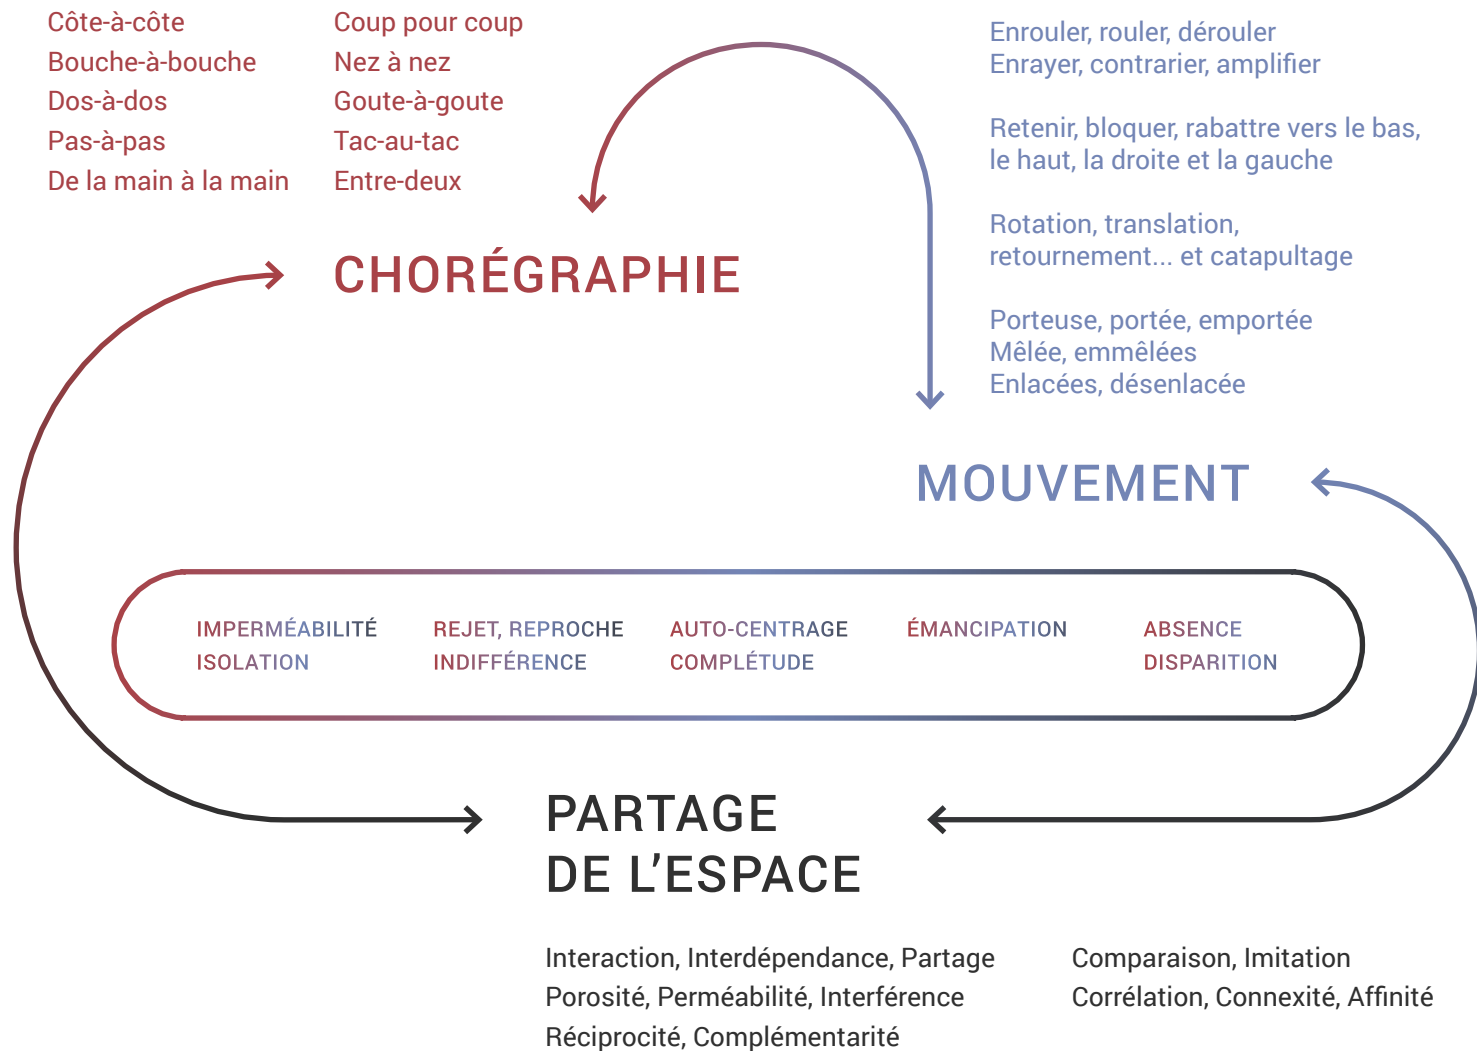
Côte-à-côte
Bouche-à-bouche
Dos-à-dos
Pas-à-pas
De la main à la main

Coup pour coup
Nez à nez
Goute-à-goute
Tac-au-tac
Entre-deux

Enrouler, rouler, dérouler
Enrayer, contrarier, amplifier

Retenir, bloquer, rabattre vers le bas, le haut, la droite et la gauche

Rotation, translation, retournement... et catapultage

Porteuse, portée, emportée
Mêlée, emmêlées
Enlacées, désenlacée

CHORÉGRAPHIE

MOUVEMENT

IMPERMÉABILITÉ
ISOLATION

REJET, REPROCHE
INDIFFÉRENCE

AUTO-CENTRAGE
COMPLÉTUDE

ÉMANCIPATION

ABSENCE
DISPARITION

PARTAGE
DE L'ESPACE

Interaction, Interdépendance, Partage
Porosité, Perméabilité, Interférence
Réciprocité, Complémentarité

Comparaison, Imitation
Corrélation, Connexité, Affinité